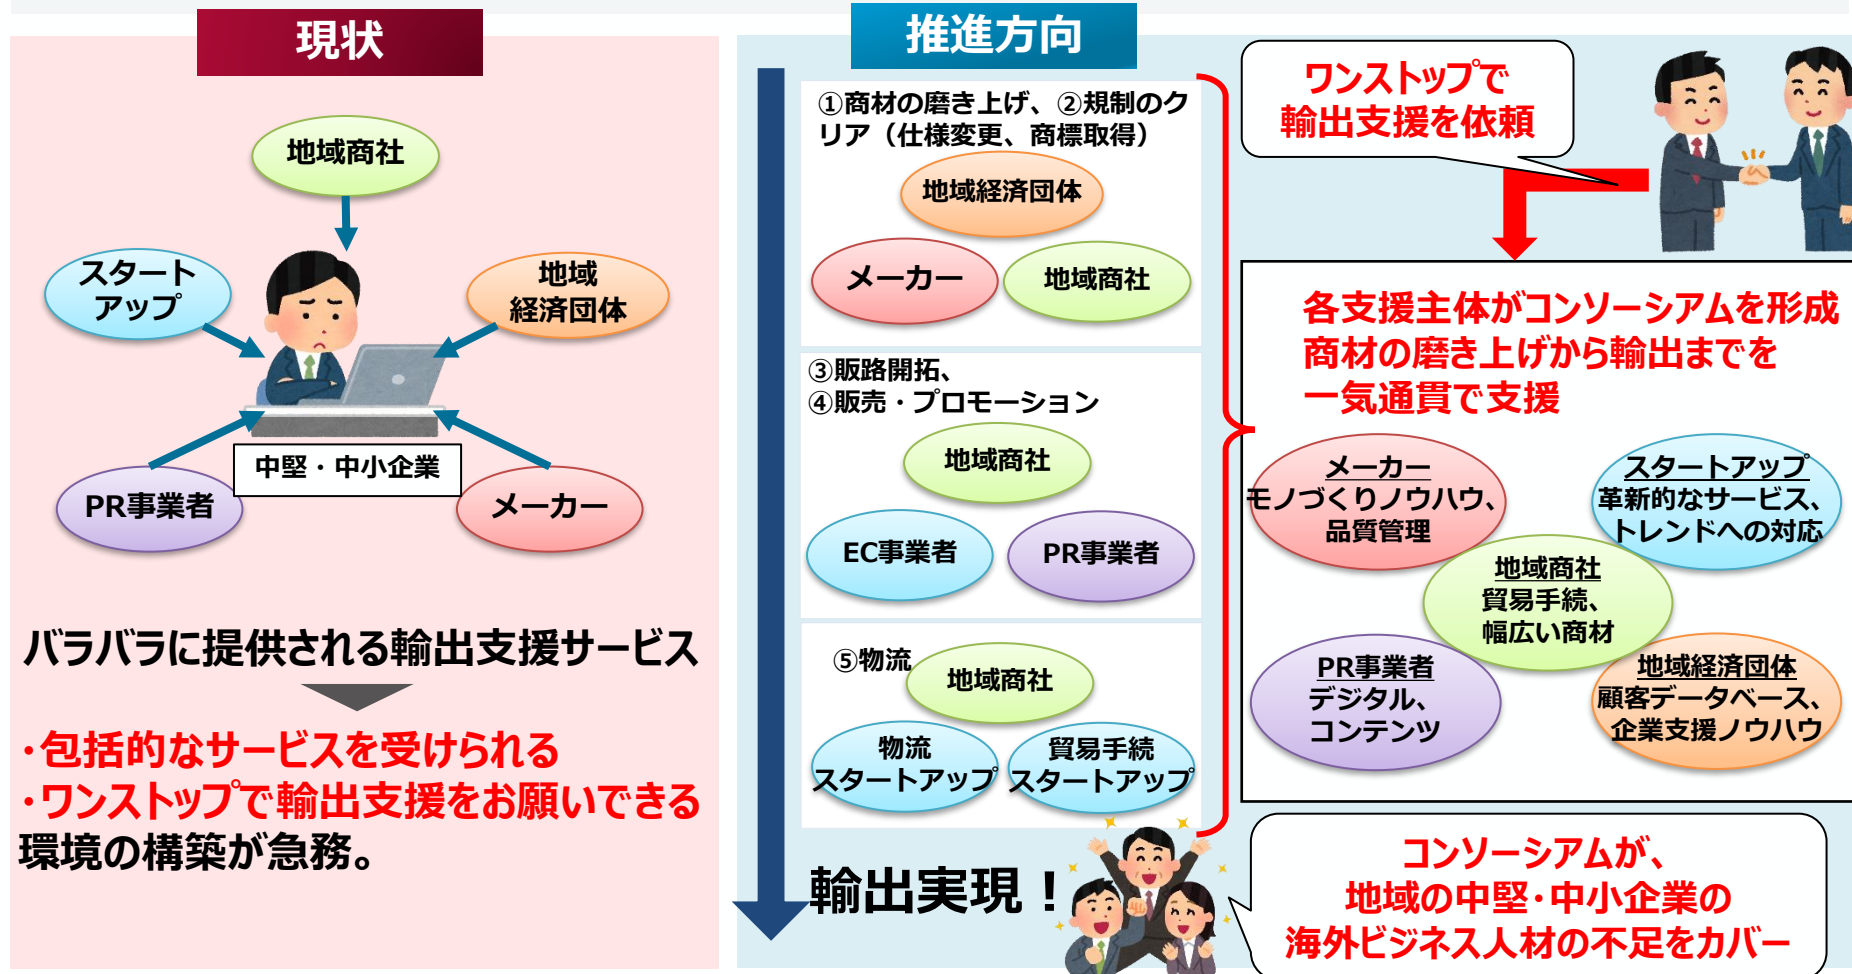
現状

地域商社

スタートアップ

地域経済団体

中堅・中小企業

PR事業者

メーカー

バラバラに提供される輸出支援サービス

・包括的なサービスを受けられる
・ワンストップで輸出支援をお願いできる
環境の構築が急務。

推進方向

①商材の磨き上げ、②規制のクリア（仕様変更、商標取得）

地域経済団体

メーカー

地域商社

③販路開拓、
④販売・プロモーション

地域商社

EC事業者

PR事業者

⑤物流

地域商社

物流スタートアップ

貿易手続スタートアップ

輸出実現！

ワンストップで輸出支援を依頼

各支援主体がコンソーシアムを形成
商材の磨き上げから輸出までを
一気通貫で支援

メーカー
モノづくりノウハウ、品質管理

スタートアップ
革新的なサービス、トレンドへの対応

地域商社
貿易手続、幅広い商材

PR事業者
デジタル、コンテンツ

地域経済団体
顧客データベース、企業支援ノウハウ

コンソーシアムが、
地域の中堅･中小企業の
海外ビジネス人材の不足をカバー